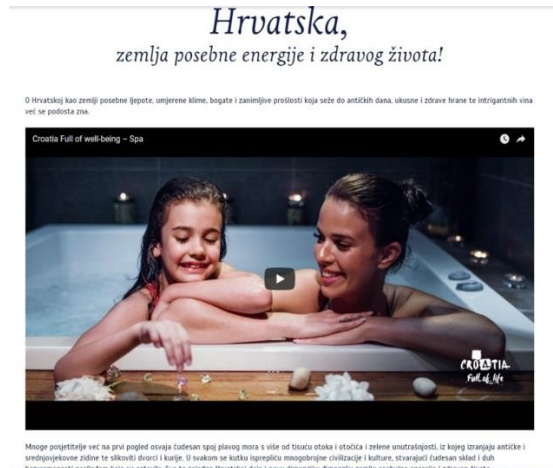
Hrvatska,
zemlja posebne energije i zdravog života!

O Hrvatskoj kao zemlji posebne ljepote, umjerene klime, bogate i zanimljive prošlosti koja seže do antičkih dana, ukusne i zdrave hrane te intrigantnih vina već se podosta zna.

Croatia Full of well-being – Spa

CROATIA
Full of life

Mnoge posjetitelje već na prvi pogled osvaja čudesan spoj plavog mora s više od tisuću otoka i otočića i zelene unutrašnjosti, iz kojeg izranjaju antičke i srednjovjekovne zidine te slikoviti dvorci i kurije. U svakom se kutku isprepliću mnogobrojne civilizacije i kulture, stvarajući čudesan sklad i duh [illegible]